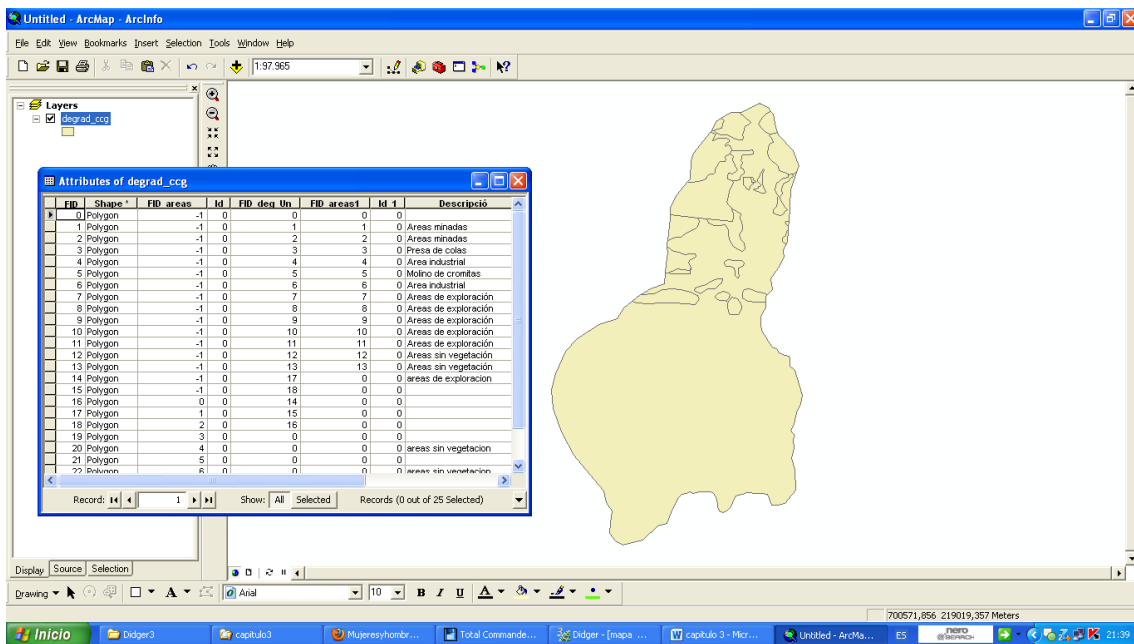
Untitled - ArcMap - ArcInfo

File Edit View Bookmarks Insert Selection Tools Window Help

1:97.965

Layers
degrad_ccg

Attributes of degrad_ccg

| FID | Shape * | FID_areas | Id | FID_deg_Un | FID_areas1 | Id_1 | Descripció |
|---|---|---|---|---|---|---|---|
| 0 | Polygon | -1 | 0 | 0 | 0 | 0 | |
| 1 | Polygon | -1 | 0 | 1 | 1 | 0 | Areas minadas |
| 2 | Polygon | -1 | 0 | 2 | 2 | 0 | Areas minadas |
| 3 | Polygon | -1 | 0 | 3 | 3 | 0 | Presa de colas |
| 4 | Polygon | -1 | 0 | 4 | 4 | 0 | Area industrial |
| 5 | Polygon | -1 | 0 | 5 | 5 | 0 | Molino de cromitas |
| 6 | Polygon | -1 | 0 | 6 | 6 | 0 | Area industrial |
| 7 | Polygon | -1 | 0 | 7 | 7 | 0 | Areas de exploración |
| 8 | Polygon | -1 | 0 | 8 | 8 | 0 | Areas de exploración |
| 9 | Polygon | -1 | 0 | 9 | 9 | 0 | Areas de exploración |
| 10 | Polygon | -1 | 0 | 10 | 10 | 0 | Areas de exploración |
| 11 | Polygon | -1 | 0 | 11 | 11 | 0 | Areas de exploración |
| 12 | Polygon | -1 | 0 | 12 | 12 | 0 | Areas sin vegetación |
| 13 | Polygon | -1 | 0 | 13 | 13 | 0 | Areas sin vegetación |
| 14 | Polygon | -1 | 0 | 17 | 0 | 0 | areas de exploracion |
| 15 | Polygon | -1 | 0 | 18 | 0 | 0 | |
| 16 | Polygon | 0 | 0 | 14 | 0 | 0 | |
| 17 | Polygon | 1 | 0 | 15 | 0 | 0 | |
| 18 | Polygon | 2 | 0 | 16 | 0 | 0 | |
| 19 | Polygon | 3 | 0 | 0 | 0 | 0 | |
| 20 | Polygon | 4 | 0 | 0 | 0 | 0 | areas sin vegetacion |
| 21 | Polygon | 5 | 0 | 0 | 0 | 0 | |
| 22 | Polygon | 6 | 0 | 0 | 0 | 0 | areas sin vegetacion |

Record: 1 Show: All Selected Records (0 out of 25 Selected)

Display Source Selection

Drawing Arial 10 B I U

700571,856 219019,357 Meters

Inicio Didger3 capitulo3 Mujeresyhombr... Total Commande... Didger - [mapa ... capitulo 3 - Micr... Untitled - ArcMa... ES nero SEARCH 21:39